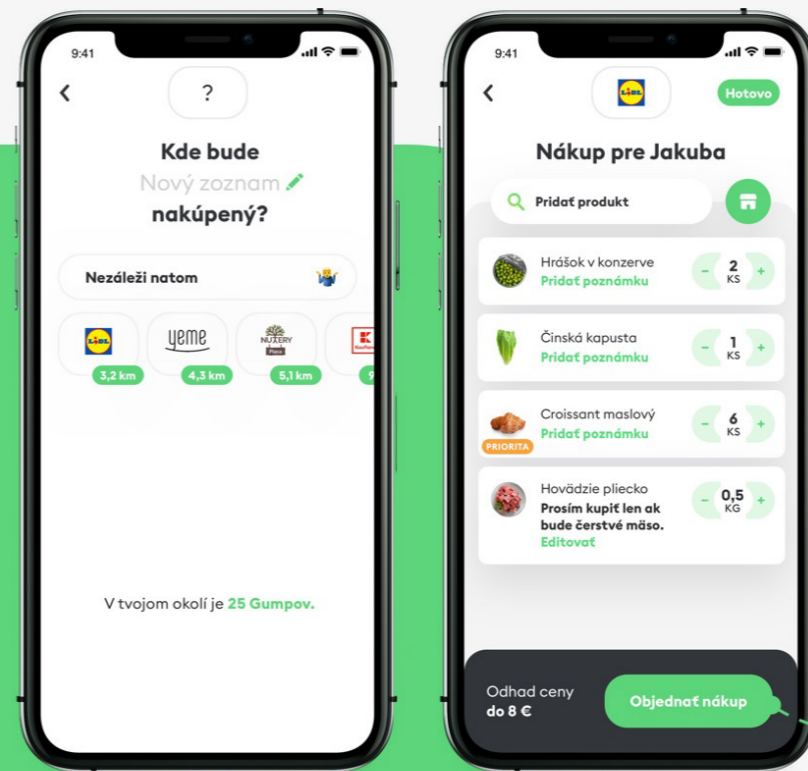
9:41

?

Kde bude
Nový zoznam
nakúpený?

Nezáleží natom

LIDL
yeme
NUTERY Planá
K

3,2 km
4,3 km
5,1 km
9

V tvojom okolí je 25 Gumpov.

9:41

LIDL

Hotovo

Nákup pre Jakuba

Pridať produkt

Hrášok v konzerve
Pridať poznámku
2 KS

Čínska kapusta
Pridať poznámku
1 KS

PRIORITA
Croissant maslový
Pridať poznámku
6 KS

Hovädzie pliecko
Prosím kúpiť len ak bude čerstvé mäso.
Editovať
0,5 KG

Odhad ceny
do 8 €

Objednať nákup